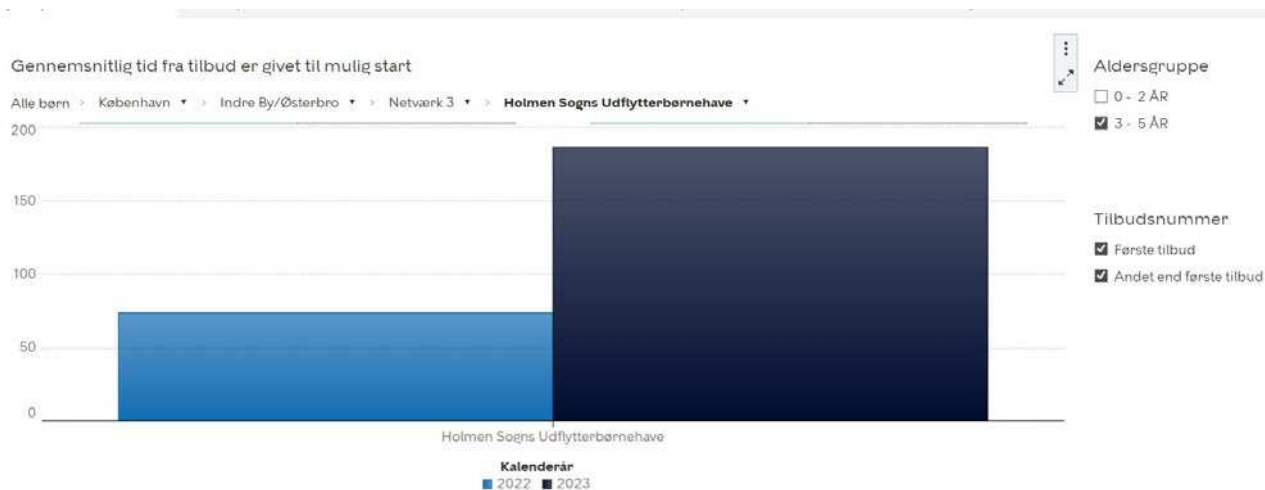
Gennemsnitlig tid fra tilbud er givet til mulig start

Alle børn › København ▾ › Indre By/Østerbro ▾ › Netværk 3 ▾ › Holmen Sogns Udflytterbørnehave ▾

200
150
100
50
0

Holmen Sogns Udflytterbørnehave

Kalenderår
2022 2023

Aldersgruppe
0 - 2 ÅR
3 - 5 ÅR

Tilbudsnummer
Første tilbud
Andet end første tilbud